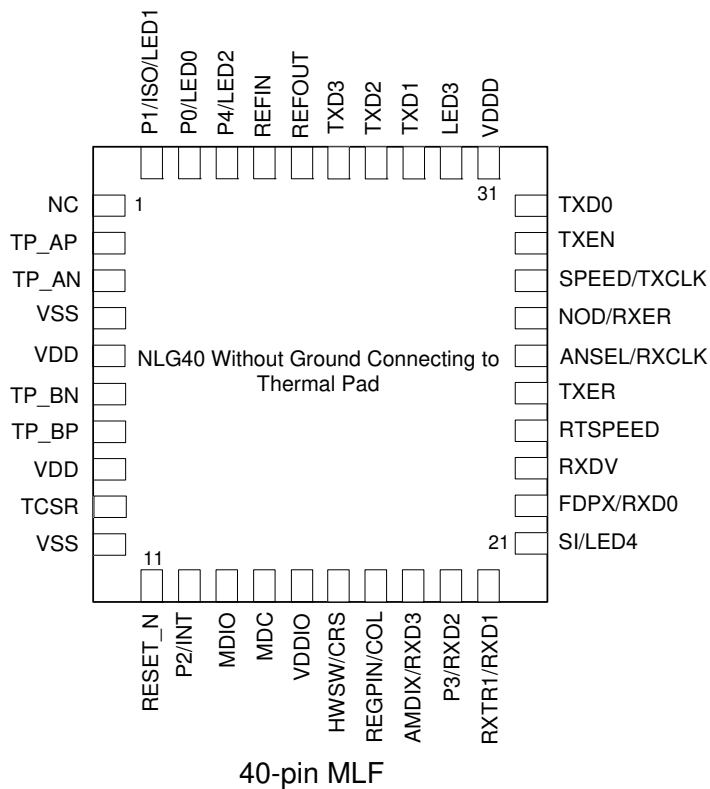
P1/ISO/LED1
P0/LED0
P4/LED2
REFIN
REFOUT
TXD3
TXD2
TXD1
LED3
VDDD

31

NC
1
TP_AP
TP_AN
VSS
VDD
TP_BN
TP_BP
VDD
TCSR
VSS
11

NLG40 Without Ground Connecting to Thermal Pad

TXD0
TXEN
SPEED/TXCLK
NOD/RXER
ANSEL/RXCLK
TXER
RTSPEED
RXDV
FDPX/RXD0
21
SI/LED4

RESET_N
P2/INT
MDIO
MDC
VDDIO
HWSW/CRS
REGPIN/COL
AMDIX/RXD3
P3/RXD2
RXTR1/RXD1

40-pin MLF